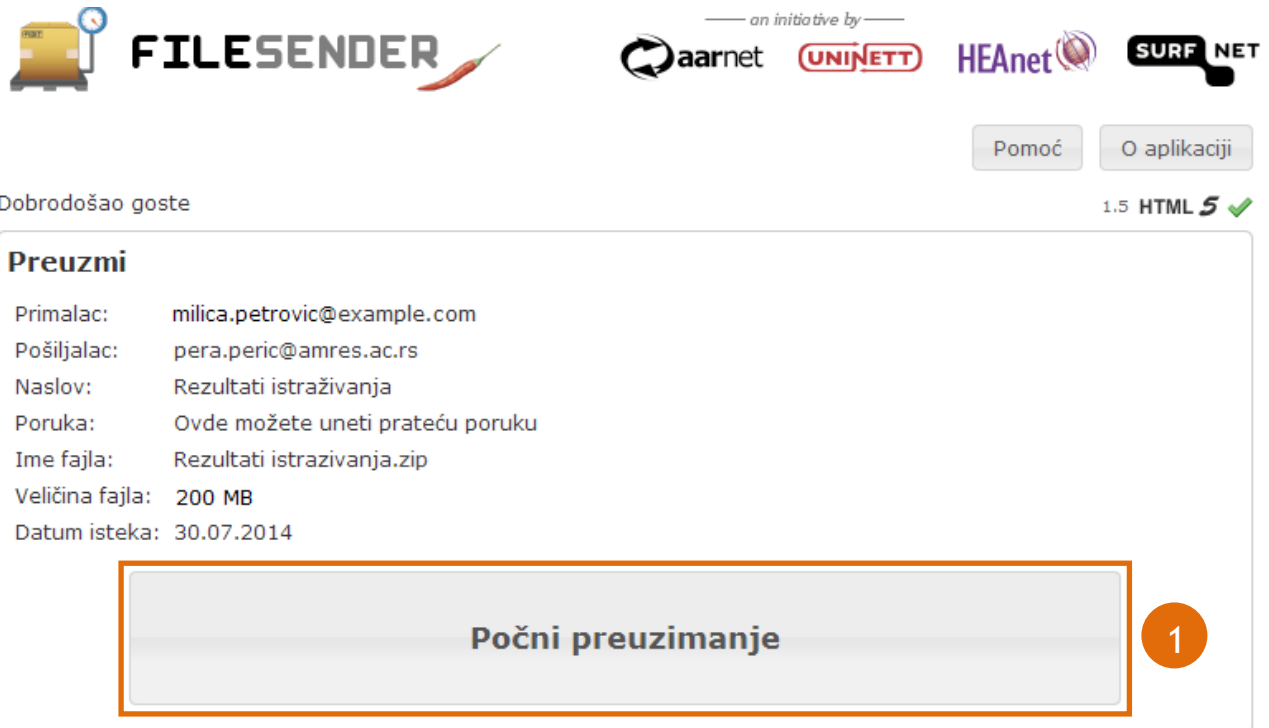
POST

FILESENDER

an initiative by

aarnet UNINETT HEAnet SURF NET

Pomoć O aplikaciji

Dobrodošao goste

1.5 HTML 5

Preuzmi

| | |
|---|---|
| Primalac: | milica.petrovic@example.com |
| Pošiljalac: | pera.peric@amres.ac.rs |
| Naslov: | Rezultati istraživanja |
| Poruka: | Ovde možete uneti prateću poruku |
| Ime fajla: | Rezultati istrazivanja.zip |
| Veličina fajla: | 200 MB |
| Datum isteka: | 30.07.2014 |

Počni preuzimanje

1